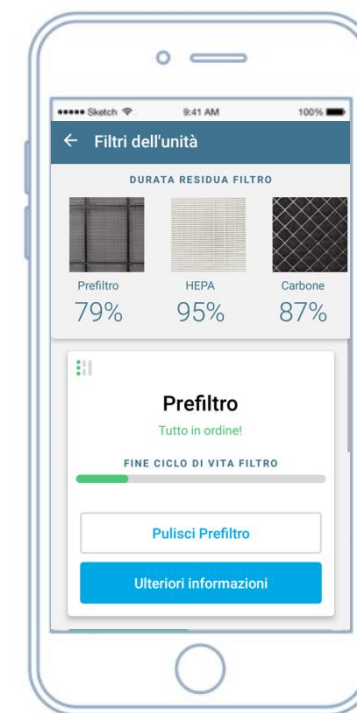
••••• Sketch 9:41 AM 100%

← Filtri dell'unità

DURATA RESIDUA FILTRO

Prefiltro
79%

HEPA
95%

Carbone
87%

Prefiltro

Tutto in ordine!

FINE CICLO DI VITA FILTRO

Pulisci Prefiltro

Ulteriori informazioni